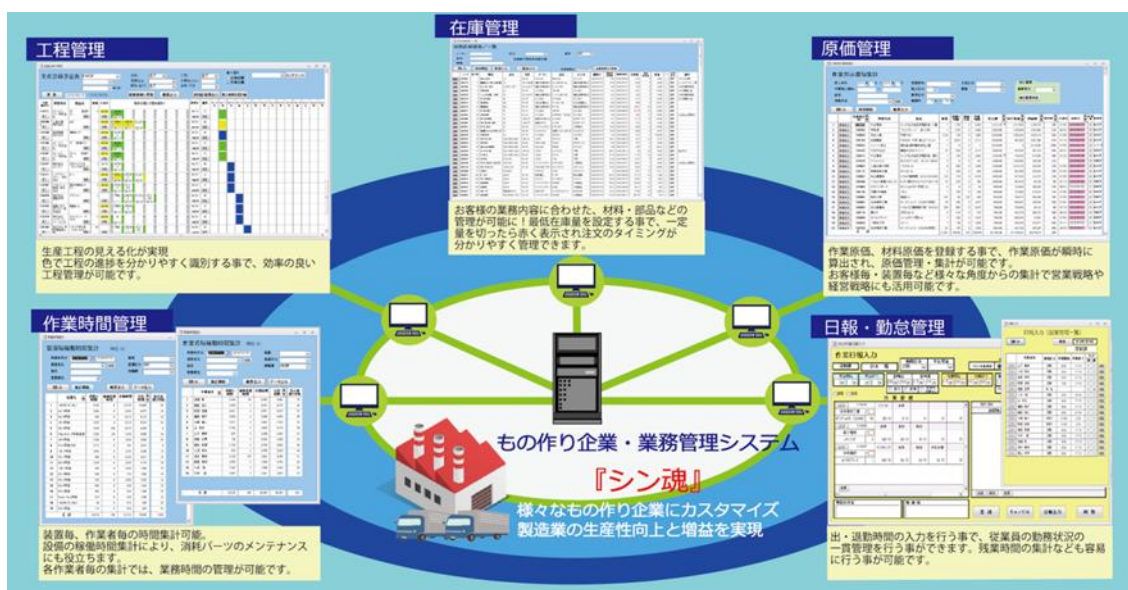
工程管理

生産工程の見える化が実現
色で工程の進捗を分かりやすく識別する事で、効率の良い工程管理が可能です。

在庫管理

お客様の業務内容に合わせた、材料・部品などの管理が可能に！最低在庫量を設定する事で、一定量を切ったら赤く表示され注文のタイミングが分かりやすく管理できます。

原価管理

作業原価、材料原価を登録する事で、作業原価が瞬時に算出され、原価管理・集計が可能です。
お客様毎・装置毎など様々な角度からの集計で営業戦略や経営戦略にも活用可能です。

作業時間管理

装置毎、作業者毎の時間集計可能。
設備の稼働時間集計により、消耗パーツのメンテナンスにも役立ちます。
各作業者毎の集計では、業務時間の管理が可能です。

日報・勤怠管理

作業日報入力

出・退勤時間の入力を行う事で、従業員の勤務状況の一貫管理を行う事ができます。残業時間の集計なども容易に行う事が可能です。

もの作り企業・業務管理システム
『シン魂』
様々なもの作り企業にカスタマイズ
製造業の生産性向上と増益を実現